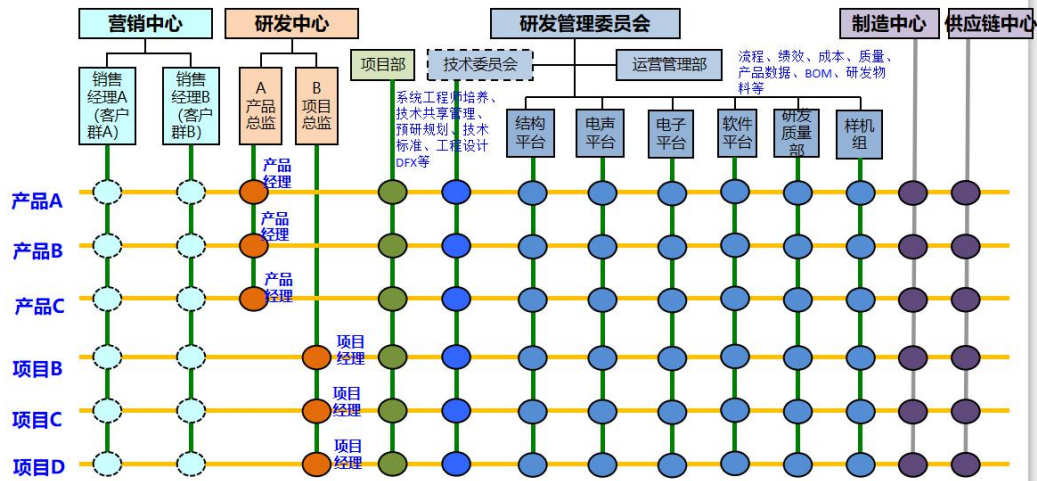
营销中心

研发中心

研发管理委员会

制造中心

供应链中心

销售经理A（客户群A）

销售经理B（客户群B）

A产品总监

B项目总监

项目部

技术委员会

运营管理部

流程、绩效、成本、质量、产品数据、BOM、研发物料等

系统工程师培养、技术共享管理、预研规划、技术标准、工程设计DFX等

结构平台

电声平台

电子平台

软件平台

研发质量部

样机组

产品经理

产品经理

产品经理

项目经理

项目经理

项目经理

产品A

产品B

产品C

项目B

项目C

项目D